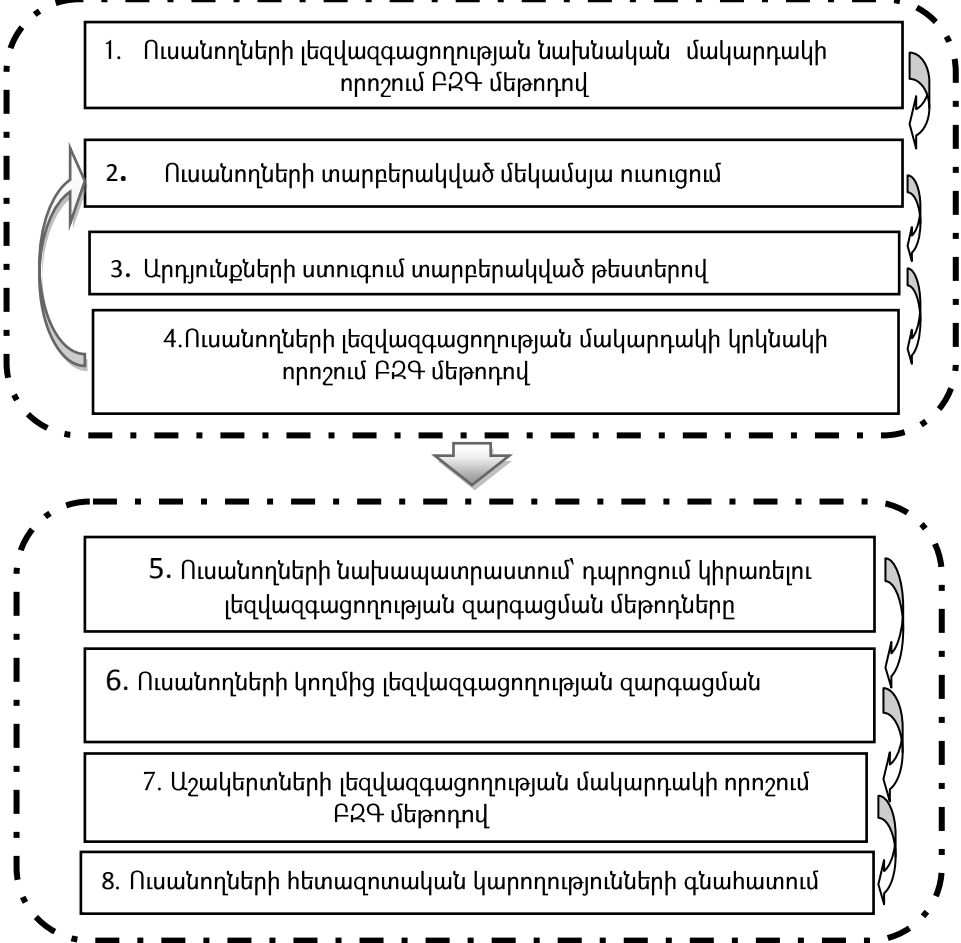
1. Ուսանողների լեզվազգացողության նախնական մակարդակի որոշում ԲՋԳ մեթոդով

2. Ուսանողների տարբերակված մեկամյա ուսուցում

3. Արդյունքների ստուգում տարբերակված թեստերով

4.Ուսանողների լեզվազգացողության մակարդակի կրկնակի որոշում ԲՋԳ մեթոդով

5. Ուսանողների նախապատրաստում՝ դպրոցում կիրառելու լեզվազգացողության զարգացման մեթոդները

6. Ուսանողների կողմից լեզվազգացողության զարգացման

7. Աշակերտների լեզվազգացողության մակարդակի որոշում ԲՋԳ մեթոդով

8. Ուսանողների հետազոտական կարողությունների գնահատում